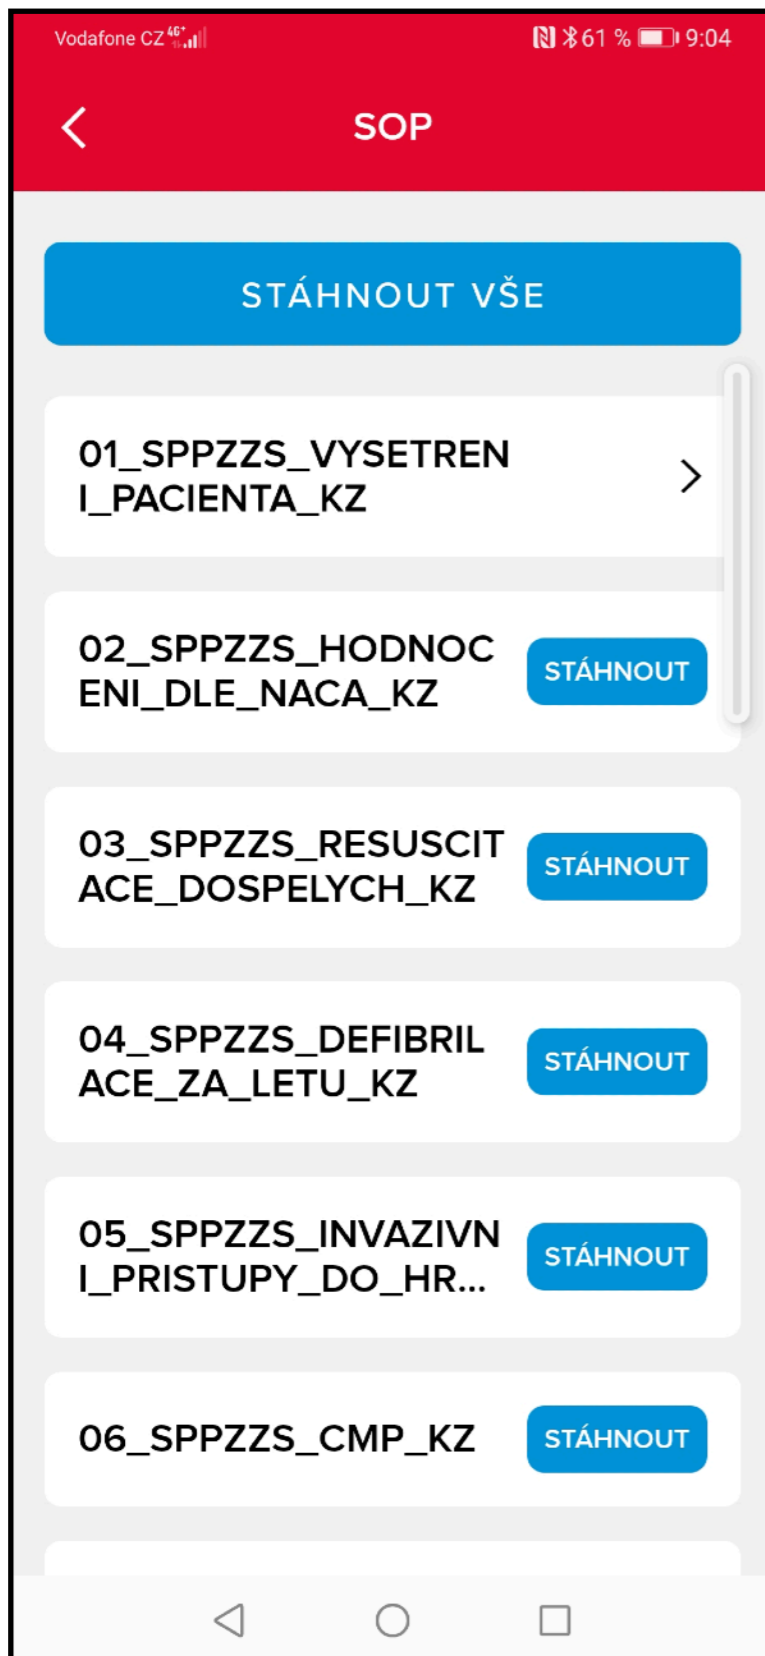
Vodafone CZ 4G+ 61 % 9:04

SOP

STÁHNOUT VŠE

01_SPPZZS_VYSETRENI_PACIENTA_KZ

02_SPPZZS_HODNOCENI_DLE_NACA_KZ
STÁHNOUT

03_SPPZZS_RESUSCITACE_DOSPELYCH_KZ
STÁHNOUT

04_SPPZZS_DEFIBRILACE_ZA_LETU_KZ
STÁHNOUT

05_SPPZZS_INVAZIVNI_PRISTUPY_DO_HR...
STÁHNOUT

06_SPPZZS_CMP_KZ
STÁHNOUT